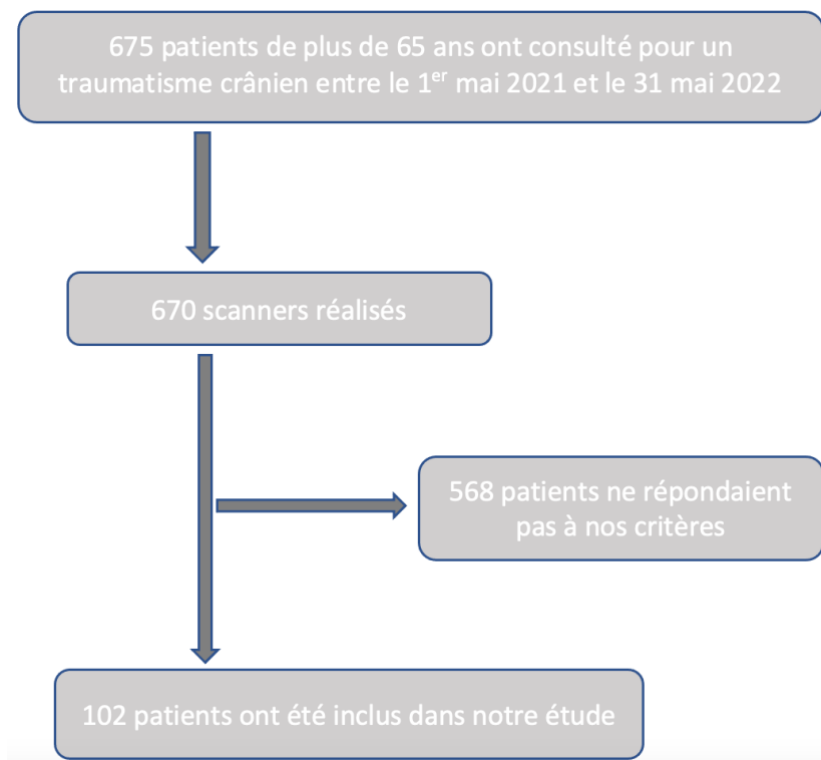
675 patients de plus de 65 ans ont consulté pour un traumatisme crânien entre le 1$^{er}$ mai 2021 et le 31 mai 2022

670 scanners réalisés

568 patients ne répondaient pas à nos critères

102 patients ont été inclus dans notre étude